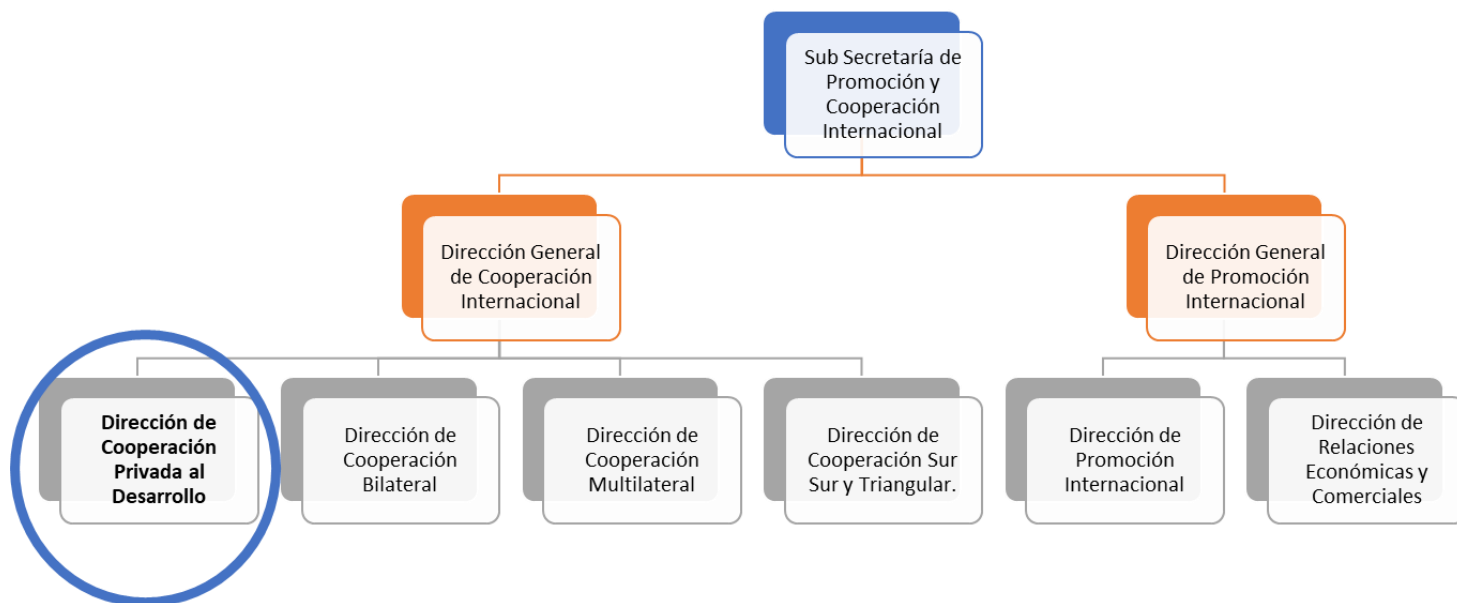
Sub Secretaría de Promoción y Cooperación Internacional

Dirección General de Cooperación Internacional

Dirección General de Promoción Internacional

**Dirección de Cooperación Privada al Desarrollo**

Dirección de Cooperación Bilateral

Dirección de Cooperación Multilateral

Dirección de Cooperación Sur Sur y Triangular.

Dirección de Promoción Internacional

Dirección de Relaciones Económicas y Comerciales